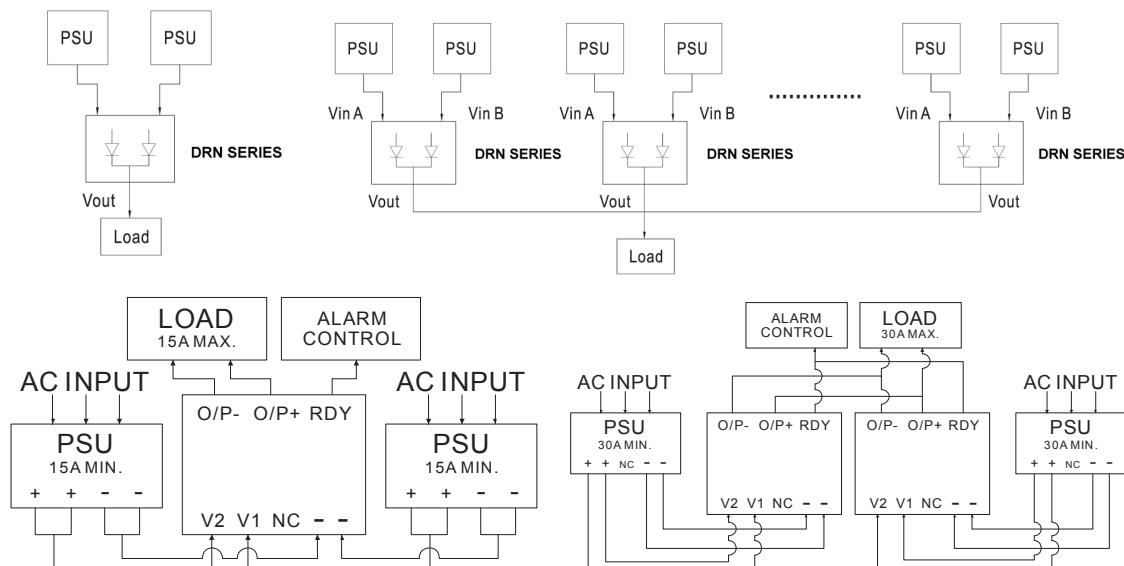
PSU PSU

DRN SERIES

Vout

Load

PSU PSU PSU PSU PSU PSU

Vin A Vin B Vin A Vin B ............ Vin A Vin B

DRN SERIES DRN SERIES DRN SERIES

Vout Vout Vout

Load

LOAD
15A MAX.

ALARM
CONTROL

AC INPUT

PSU
15A MIN.

+ + − −

O/P- O/P+ RDY

V2 V1 NC − −

AC INPUT

PSU
15A MIN.

+ + − −

ALARM
CONTROL

LOAD
30A MAX.

AC INPUT

PSU
30A MIN.

+ + NC − −

O/P- O/P+ RDY

V2 V1 NC − −

O/P- O/P+ RDY

V2 V1 NC − −

AC INPUT

PSU
30A MIN.

+ + NC − −